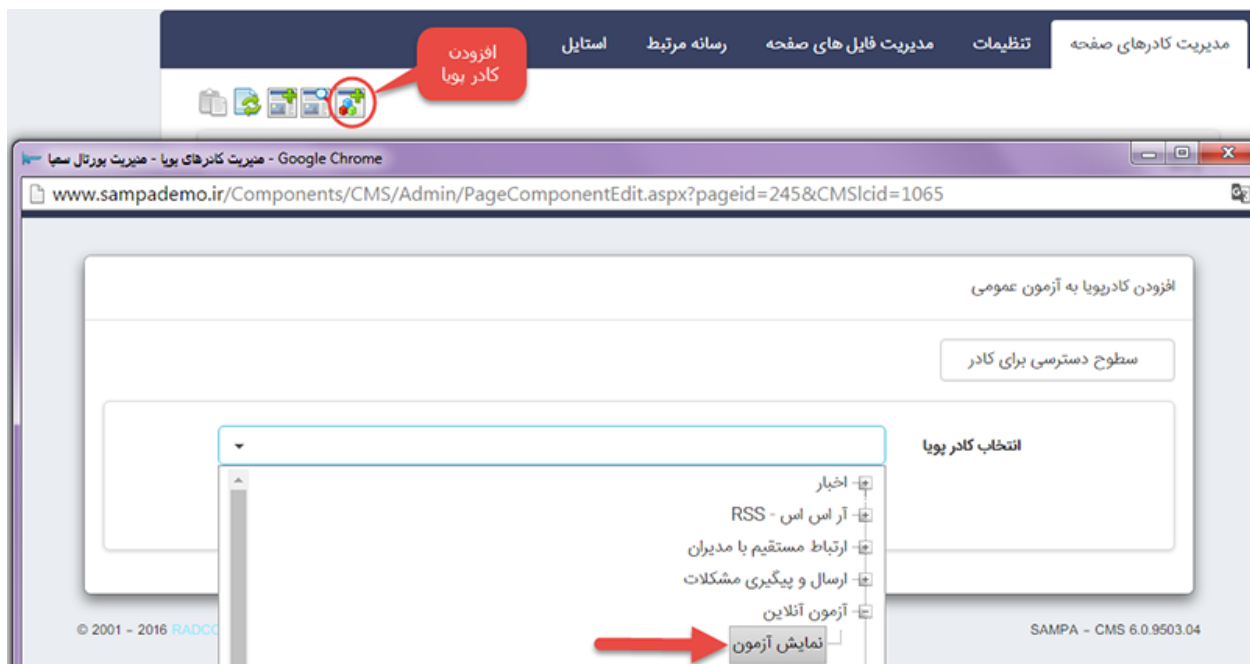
مدیریت کادرهای صفحه
تنظیمات
مدیریت فایل های صفحه
رسانه مرتبط
استایل

افزودن کادر پویا

مدیریت کادرهای پویا - مدیریت پورتال سمپا - Google Chrome

www.sampademo.ir/Components/CMS/Admin/PageComponentEdit.aspx?pageid=245&CMSlcid=1065

افزودن کادرپویا به آزمون عمومی

سطوح دسترسی برای کادر

انتخاب کادر پویا

اخبار
آر اس اس - RSS
ارتباط مستقیم با مدیران
ارسال و پیگیری مشکلات
آزمون آنلاین
نمایش آزمون

© 2001 - 2016 RADC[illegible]

SAMPA - CMS 6.0.9503.04